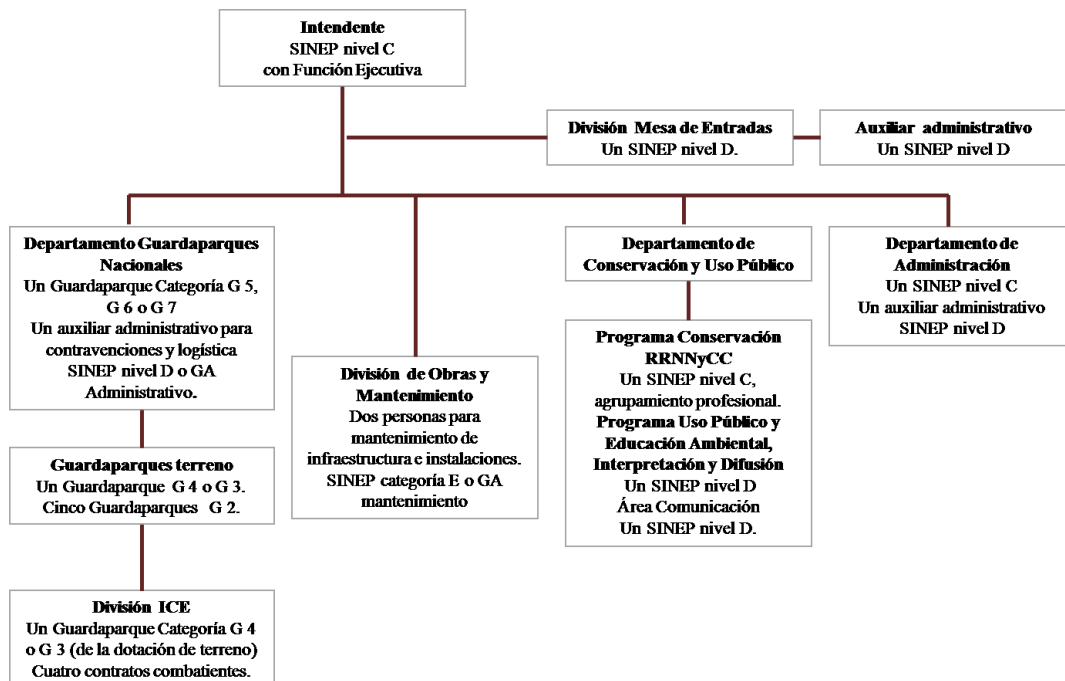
Intendente
SINEP nivel C
con Función Ejecutiva

División Mesa de Entradas
Un SINEP nivel D.

Auxiliar administrativo
Un SINEP nivel D

Departamento Guardaparques Nacionales
Un Guardaparque Categoría G 5, G 6 o G 7
Un auxiliar administrativo para contravenciones y logística SINEP nivel D o GA Administrativo.

Guardaparques terreno
Un Guardaparque G 4 o G 3.
Cinco Guardaparques G 2.

División ICE
Un Guardaparque Categoría G 4 o G 3 (de la dotación de terreno)
Cuatro contratos combatientes.

División de Obras y Mantenimiento
Dos personas para mantenimiento de infraestructura e instalaciones.
SINEP categoría E o GA mantenimiento

Departamento de Conservación y Uso Público

Programa Conservación RRNNyCC
Un SINEP nivel C, agrupamiento profesional.
Programa Uso Público y Educación Ambiental, Interpretación y Difusión
Un SINEP nivel D
Área Comunicación
Un SINEP nivel D.

Departamento de Administración
Un SINEP nivel C
Un auxiliar administrativo SINEP nivel D